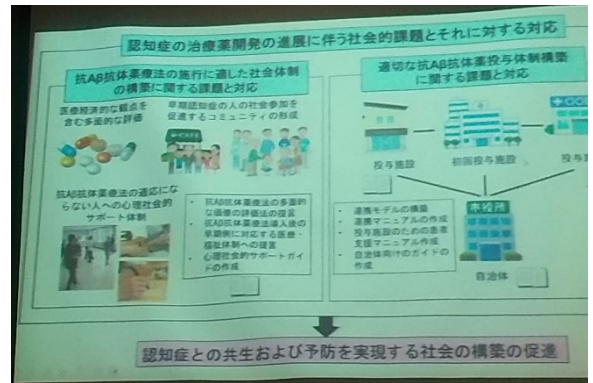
認知症の治療薬開発の進展に伴う社会的課題とそれに対する対応

抗Aβ抗体薬療法の施行に適した社会体制の構築に関する課題と対応

医療経済的な観点を含む多面的な評価

早期認知症の人の社会参加を促進するコミュニティの形成

CAFE

抗Aβ抗体薬療法の適応にならない人への心理社会的サポート体制

・抗Aβ抗体薬療法の多面的な価値の評価法の提言
・抗Aβ抗体薬療法導入後の早期例に対する医療・福祉体制への提言
・心理社会的サポートガイドの作成

適切な抗Aβ抗体薬投与体制構築に関する課題と対応

投与施設

初回投与施設

投与施設

市役所

自治体

・連携モデルの構築
・連携マニュアルの作成
・投与施設のための患者支援マニュアル作成
・自治体向けのガイドの作成

認知症との共生および予防を実現する社会の構築の促進